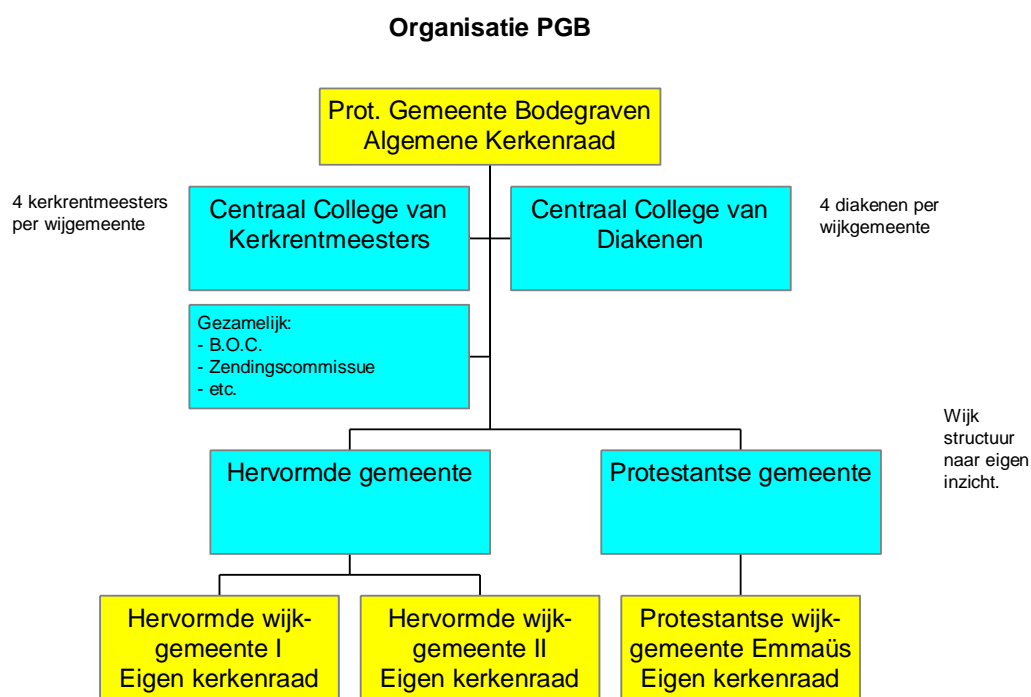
Organisatie PGB

Prot. Gemeente Bodegraven
Algemene Kerkenraad

4 kerkrentmeesters per wijgemeente

Centraal College van Kerkrentmeesters

Centraal College van Diakenen

4 diakenen per wijkgemeente

Gezamelijk:
- B.O.C.
- Zendingscommissue
- etc.

Wijk structuur naar eigen inzicht.

Hervormde gemeente

Protestantse gemeente

Hervormde wijk-gemeente I
Eigen kerkenraad

Hervormde wijk-gemeente II
Eigen kerkenraad

Protestantse wijk-gemeente Emmaüs
Eigen kerkenraad